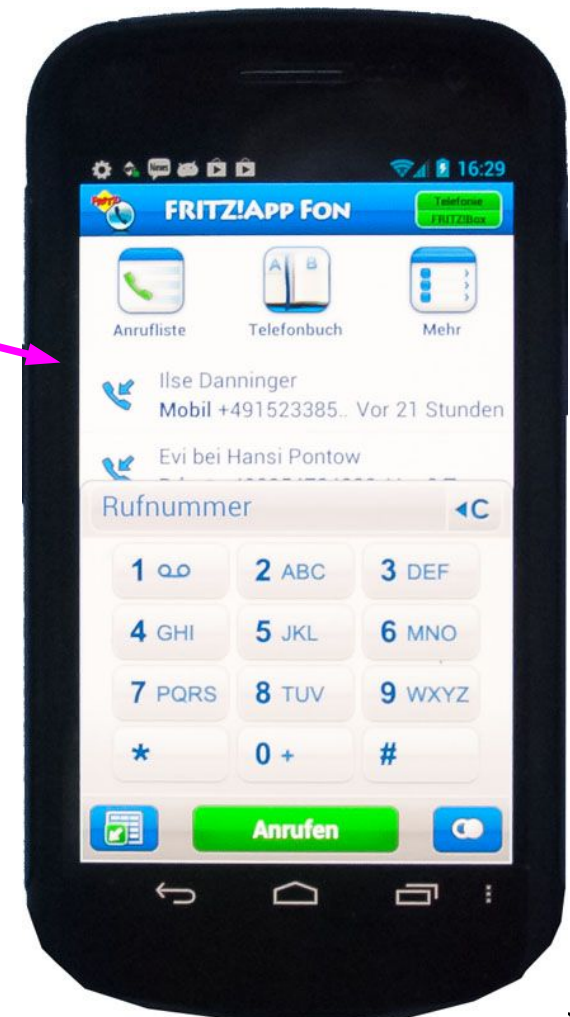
16:29

FRITZ!APP FON

Telefonie
FRITZ!Box

Anrufliste

A B
Telefonbuch

Mehr

Ilse Danninger
Mobil +491523385.. Vor 21 Stunden

Evi bei Hansi Pontow
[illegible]

Rufnummer

C

1

2 ABC

3 DEF

4 GHI

5 JKL

6 MNO

7 PQRS

8 TUV

9 WXYZ

*

0 +

#

Anrufen